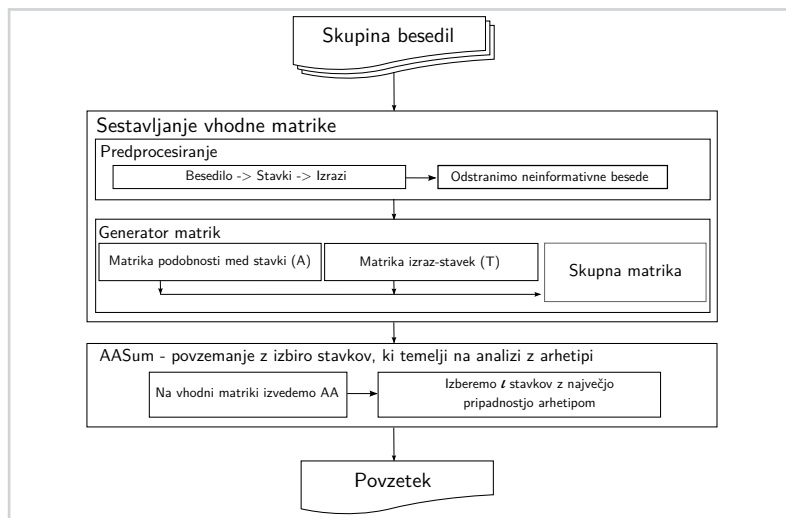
Skupina besedil

Sestavljanje vhodne matrike

Predprocesiranje

Besedilo -> Stavki -> Izrazi

Odstranimo neinformativne besede

Generator matrik

Matrika podobnosti med stavki (A)

Matrika izraz-stavek (T)

Skupna matrika

AASum - povzemanje z izbiro stavkov, ki temelji na analizi z arhetipi

Na vhodni matriki izvedemo AA

Izberemo $l$ stavkov z največjo pripadnostjo arhetipom

Povzetek